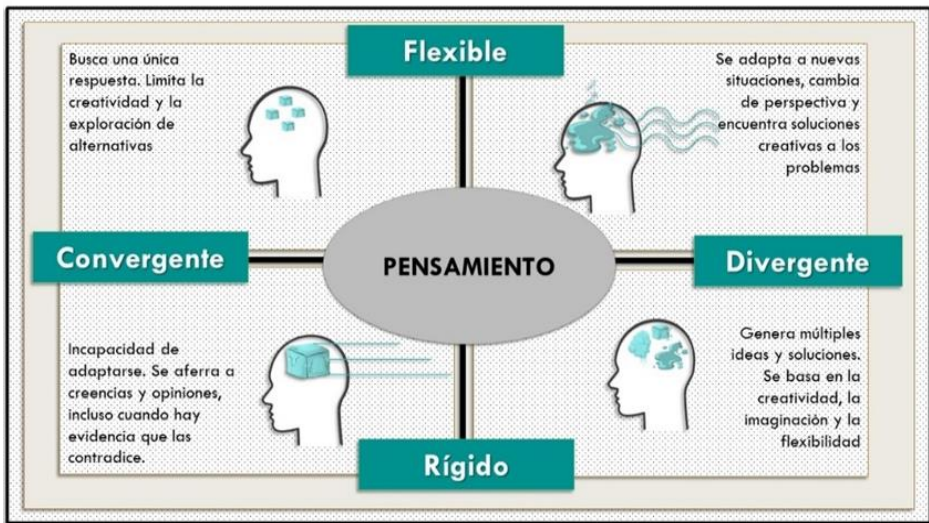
Flexible

Busca una única respuesta. Limita la creatividad y la exploración de alternativas

Se adapta a nuevas situaciones, cambia de perspectiva y encuentra soluciones creativas a los problemas

Convergente

PENSAMIENTO

Divergente

Incapacidad de adaptarse. Se aferra a creencias y opiniones, incluso cuando hay evidencia que las contradice.

Genera múltiples ideas y soluciones. Se basa en la creatividad, la imaginaciòn y la flexibilidad

Rígido